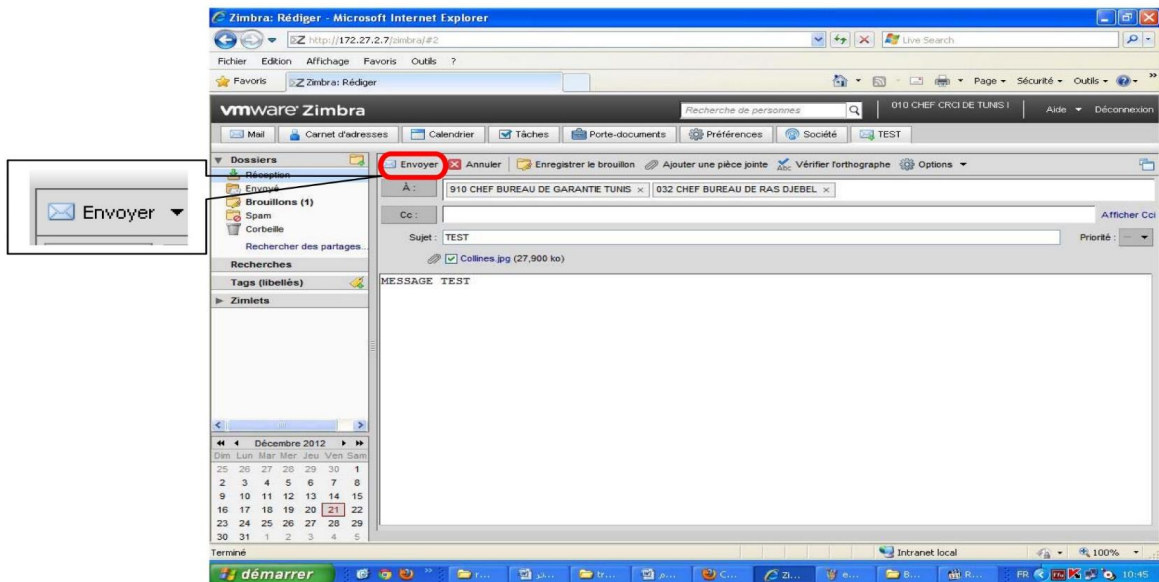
Zimbra: Rédiger - Microsoft Internet Explorer

http://172.27.2.7/zimbra/#2

Live Search

Fichier Edition Affichage Favoris Outils ?

Favoris Zimbra: Rédiger

Page Sécurité Outils

vmware Zimbra

Recherche de personnes

010 CHEF CRCI DE TUNIS I

Aide Déconnexion

Mail Carnet d'adresses Calendrier Tâches Porte-documents Préférences Société TEST

Envoyer

Dossiers
Réception
Envoyé
Brouillons (1)
Spam
Corbeille
Rechercher des partages...
Recherches
Tags (libellés)
Zimlets

Envoyer Annuler Enregistrer le brouillon Ajouter une pièce jointe Vérifier l'orthographe Options

À : 910 CHEF BUREAU DE GARANTIE TUNIS × 032 CHEF BUREAU DE RAS DJEBEL ×

Cc :

Afficher Cci

Sujet : TEST

Priorité : ---

Collines.jpg (27,900 ko)

MESSAGE TEST

Décembre 2012

| Dim | Lun | Mar | Mer | Jeu | Ven | Sam |
|---|---|---|---|---|---|---|
| 25 | 26 | 27 | 28 | 29 | 30 | 1 |
| 2 | 3 | 4 | 5 | 6 | 7 | 8 |
| 9 | 10 | 11 | 12 | 13 | 14 | 15 |
| 16 | 17 | 18 | 19 | 20 | 21 | 22 |
| 23 | 24 | 25 | 26 | 27 | 28 | 29 |
| 30 | 31 | 1 | 2 | 3 | 4 | 5 |

Terminé

Intranet local

100%

démarrer

FR 10:45